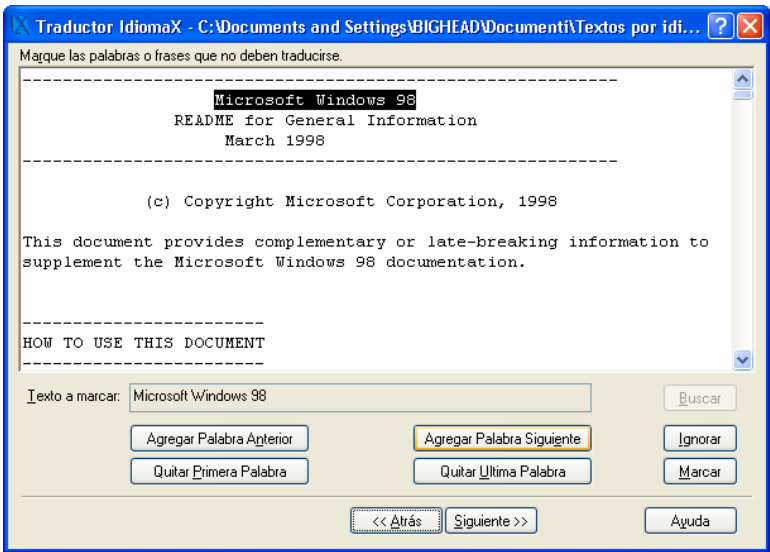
Traductor IdiomaX - C:\Documents and Settings\BIGHEAD\Documenti\Textos por idi...

Marque las palabras o frases que no deben traducirse.

---------------------------------------------------------

Microsoft Windows 98
README for General Information
March 1998

---------------------------------------------------------

(c) Copyright Microsoft Corporation, 1998

This document provides complementary or late-breaking information to supplement the Microsoft Windows 98 documentation.

------------------------
HOW TO USE THIS DOCUMENT
------------------------

Texto a marcar: Microsoft Windows 98

Buscar

Agregar Palabra Anterior

Agregar Palabra Siguiente

Ignorar

Quitar Primera Palabra

Quitar Ultima Palabra

Marcar

<< Atrás

Siguiente >>

Ayuda